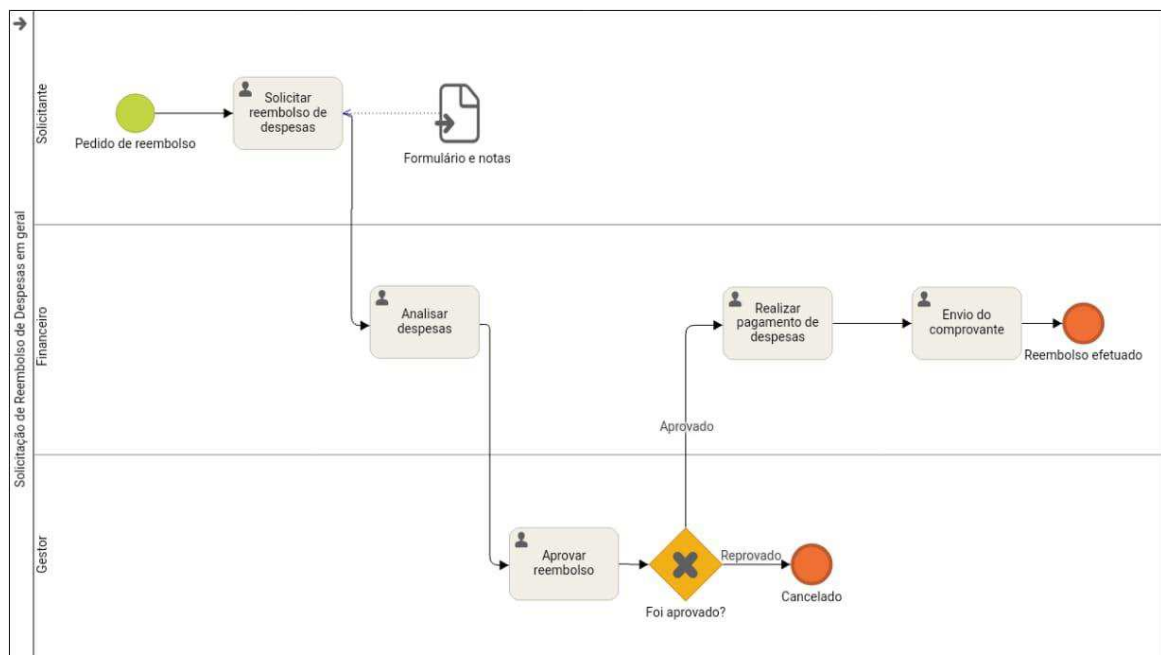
Solicitação de Reembolso de Despesas em geral

Solicitante

Pedido de reembolso

Solicitar reembolso de despesas

Formulário e notas

Financeiro

Analisar despesas

Realizar pagamento de despesas

Envio do comprovante

Reembolso efetuado

Aprovado

Gestor

Aprovar reembolso

Foi aprovado?

Reprovado

Cancelado